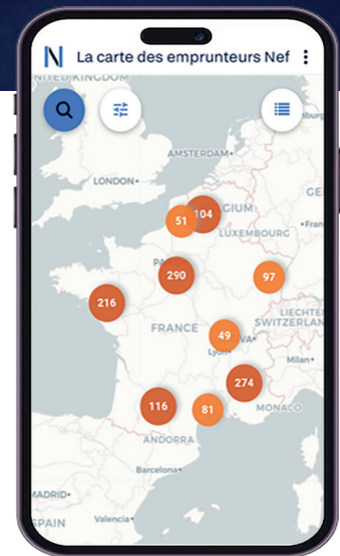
N La carte des emprunteurs Nef

NITED KINGDOM
AMSTERDAM
LONDON
GE
51
104
LGIUM
LUXEMBOURG
PA
290
97
216
LIECHTE
FRANCE
SWITZERLA
49
Lyon
Milan
274
116
81
MONACO
ANDORRA
Barcelona
MADRID
Valencia
SPAIN